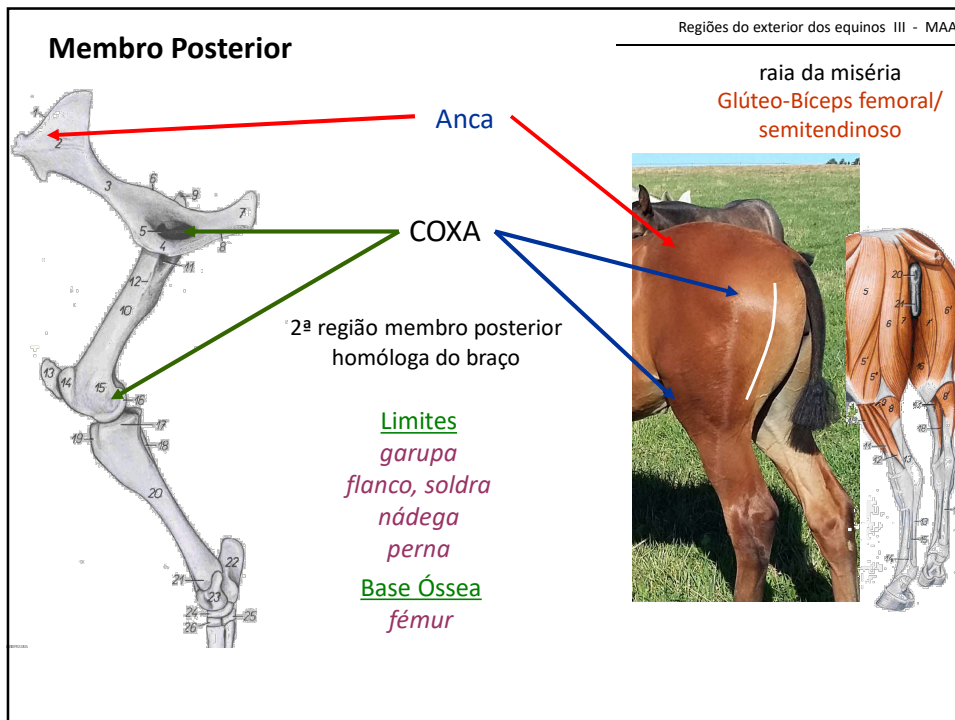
Regiões do exterior dos equinos III - MAA

Membro Posterior

Anca

COXA

raia da miséria
Glúteo-Bíceps femoral/ semitendinoso

2ª região membro posterior homóloga do braço

Limites
garupa
flanco, soldra
nádega
perna

Base Óssea
fémur

1
2
3
6
9
7
5
4
8
11
12
10
13
14
15
16
17
18
19
20
21
22
23
24
25
26

20
21
5
6
6
7
6'
5
5'
8
8'
12
13
18
14